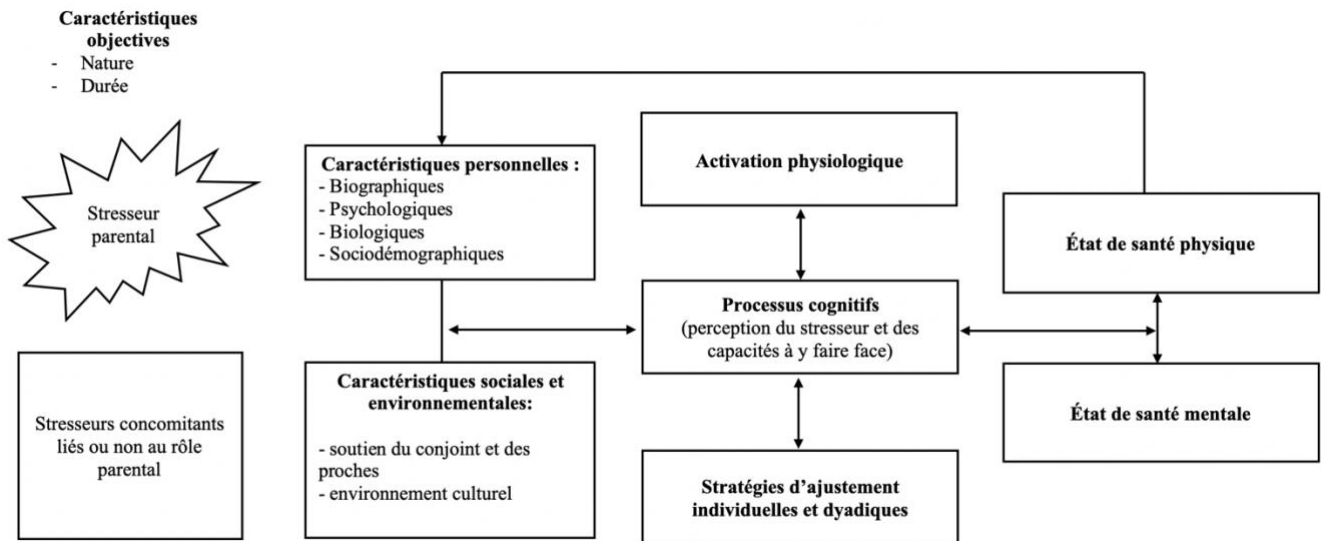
**Caractéristiques objectives**
- Nature
- Durée

Stresseur parental

Stresseurs concomitants liés ou non au rôle parental

**Caractéristiques personnelles :**
- Biographiques
- Psychologiques
- Biologiques
- Sociodémographiques

**Caractéristiques sociales et environnementales:**
- soutien du conjoint et des proches
- environnement culturel

**Activation physiologique**

**Processus cognitifs**
(perception du stresseur et des capacités à y faire face)

**Stratégies d'ajustement individuelles et dyadiques**

**État de santé physique**

**État de santé mentale**